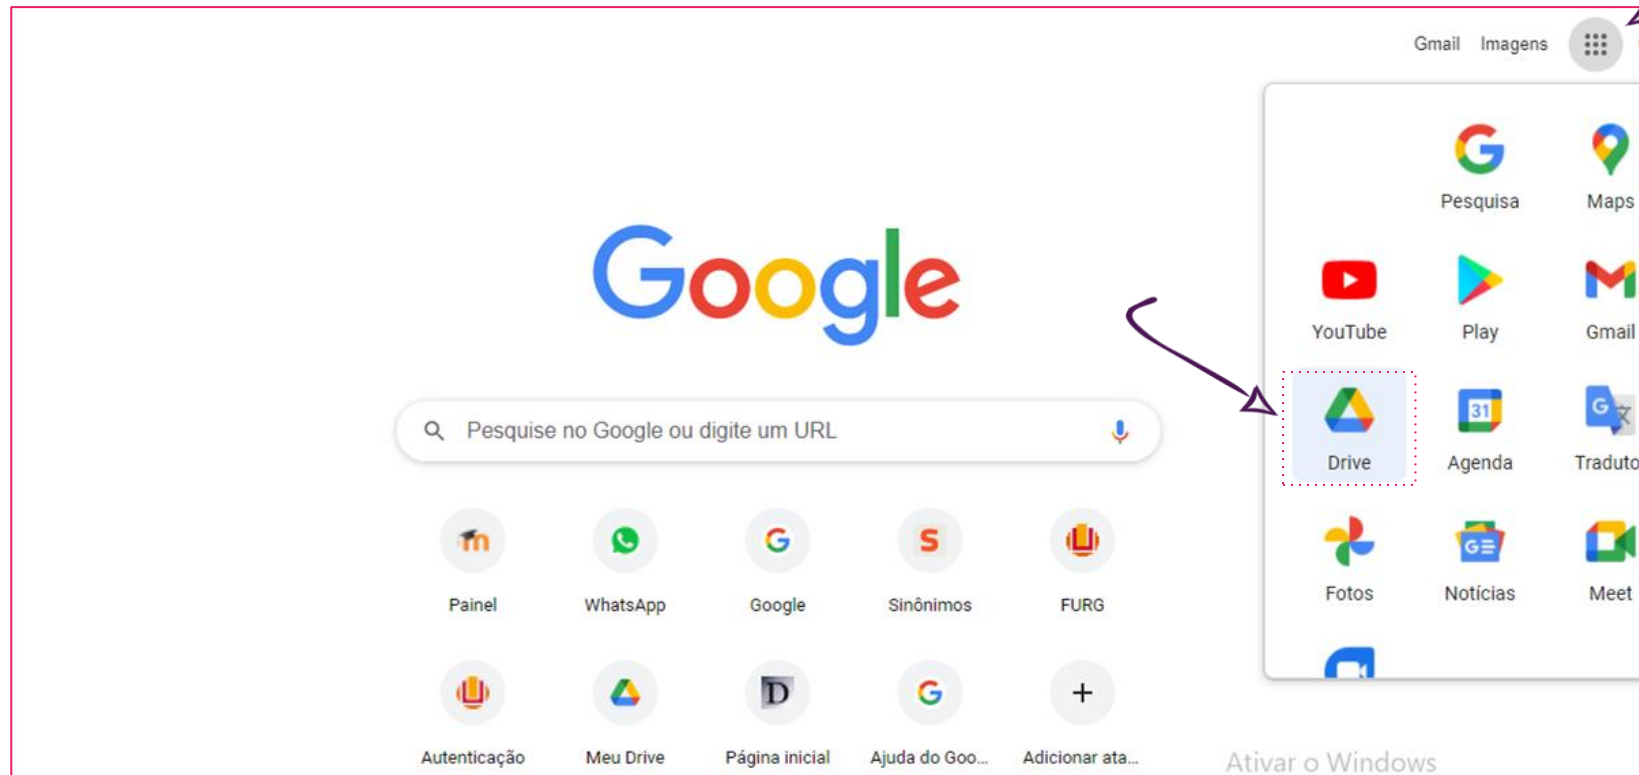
Gmail Imagens

Google

Pesquise no Google ou digite um URL

Painel
WhatsApp
Google
Sinônimos
FURG

Autenticação
Meu Drive
Página inicial
Ajuda do Goo...
Adicionar ata...

Pesquisa
Maps
YouTube
Play
Gmail
Drive
Agenda
Traduto
Fotos
Notícias
Meet

Ativar o Windows